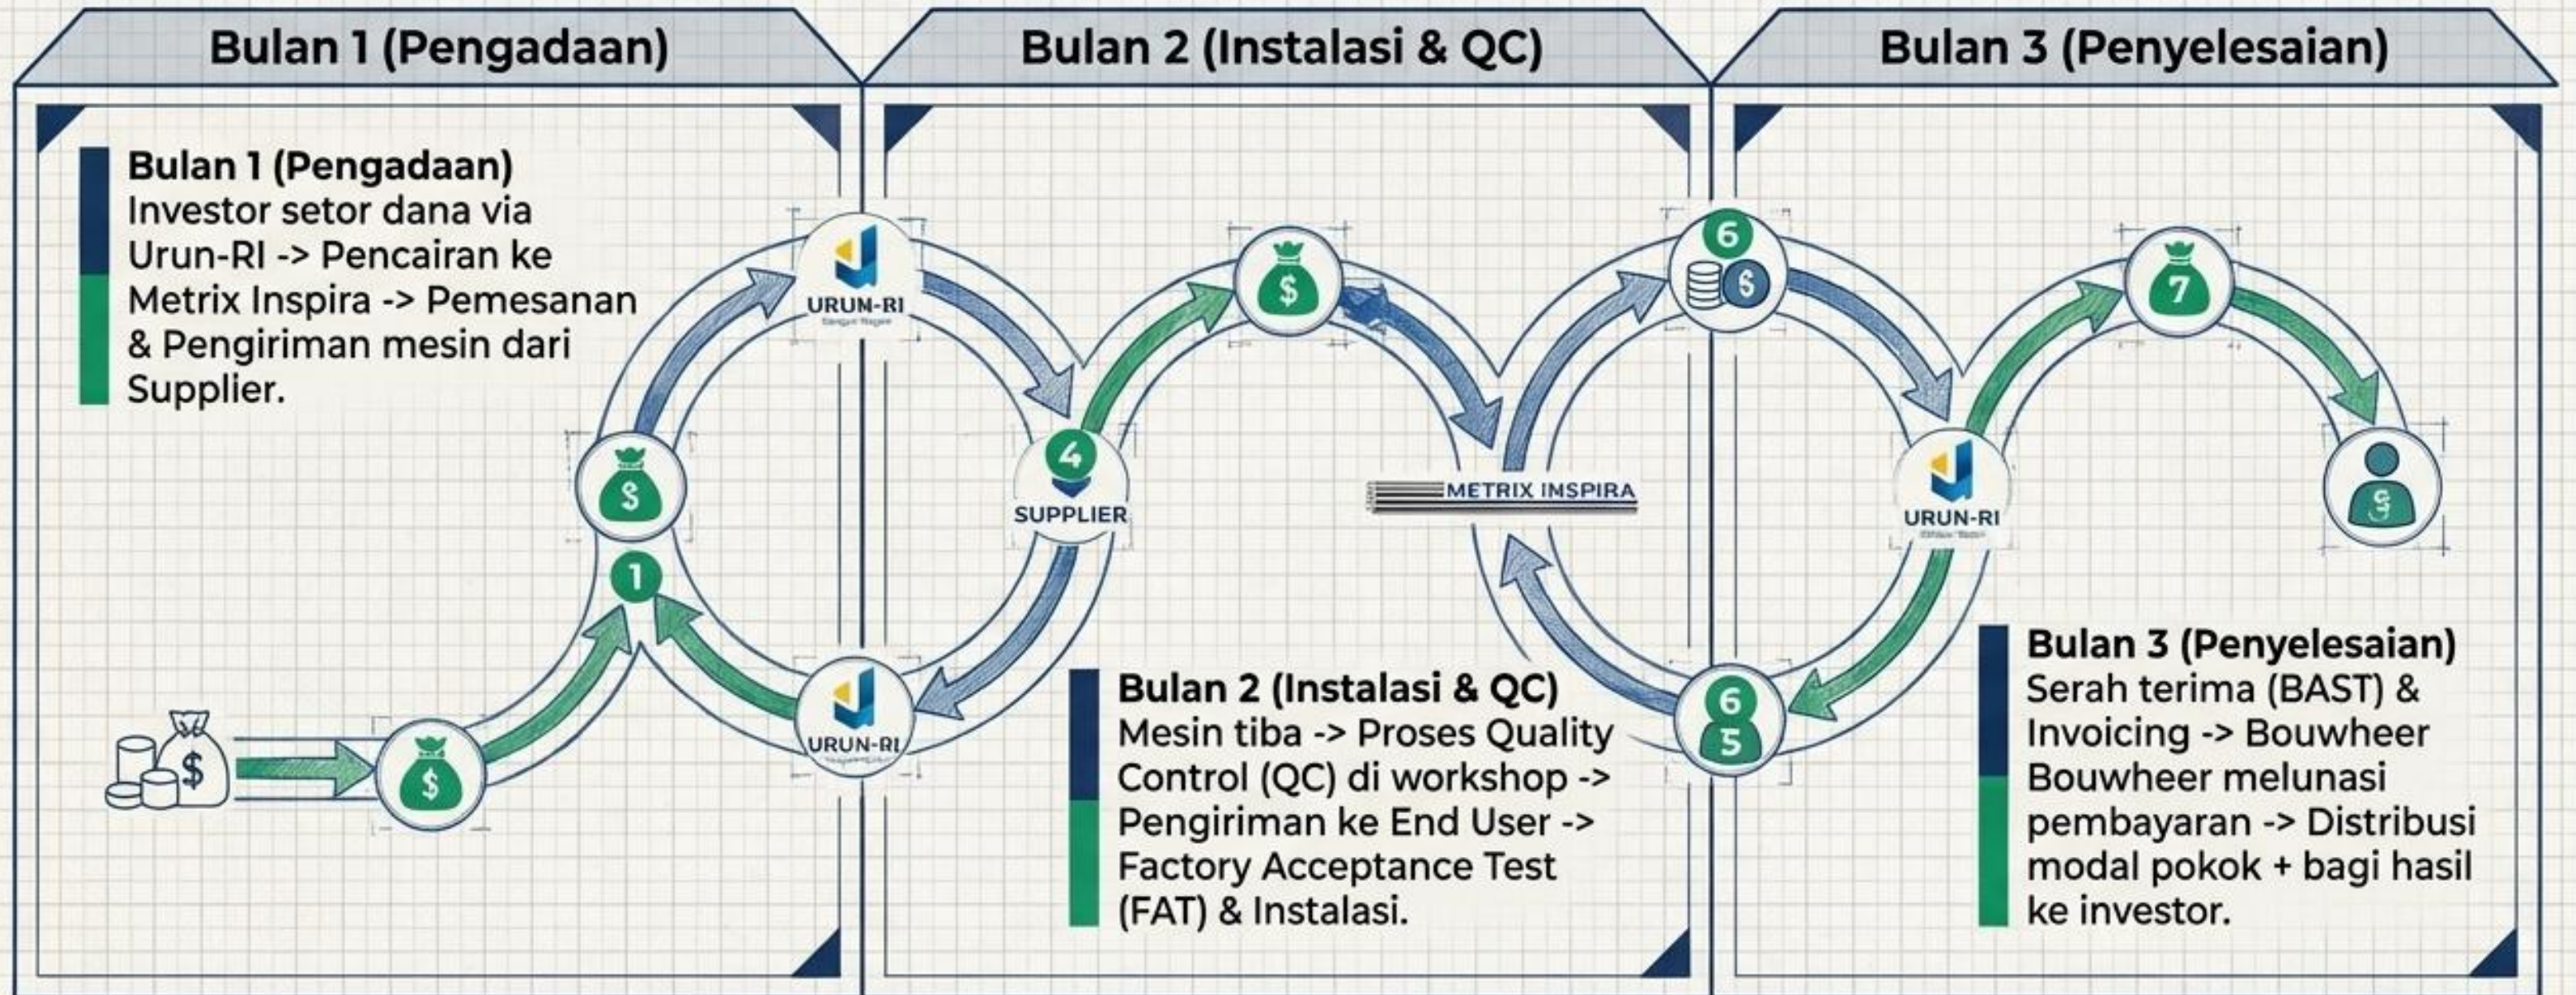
Bulan 1 (Pengadaan)

Bulan 2 (Instalasi & QC)

Bulan 3 (Penyelesaian)

Bulan 1 (Pengadaan)
Investor setor dana via Urun-RI -> Pencairan ke Metrix Inspira -> Pemesanan & Pengiriman mesin dari Supplier.

URUN-RI

$

1

$

$

URUN-RI

$

4

SUPPLIER

METRIX INSPIRA

6

$

6

5

7

URUN-RI

Bulan 2 (Instalasi & QC)
Mesin tiba -> Proses Quality Control (QC) di workshop -> Pengiriman ke End User -> Factory Acceptance Test (FAT) & Instalasi.

Bulan 3 (Penyelesaian)
Serah terima (BAST) & Invoicing -> Bouwheer Bouwheer melunasi pembayaran -> Distribusi modal pokok + bagi hasil ke investor.